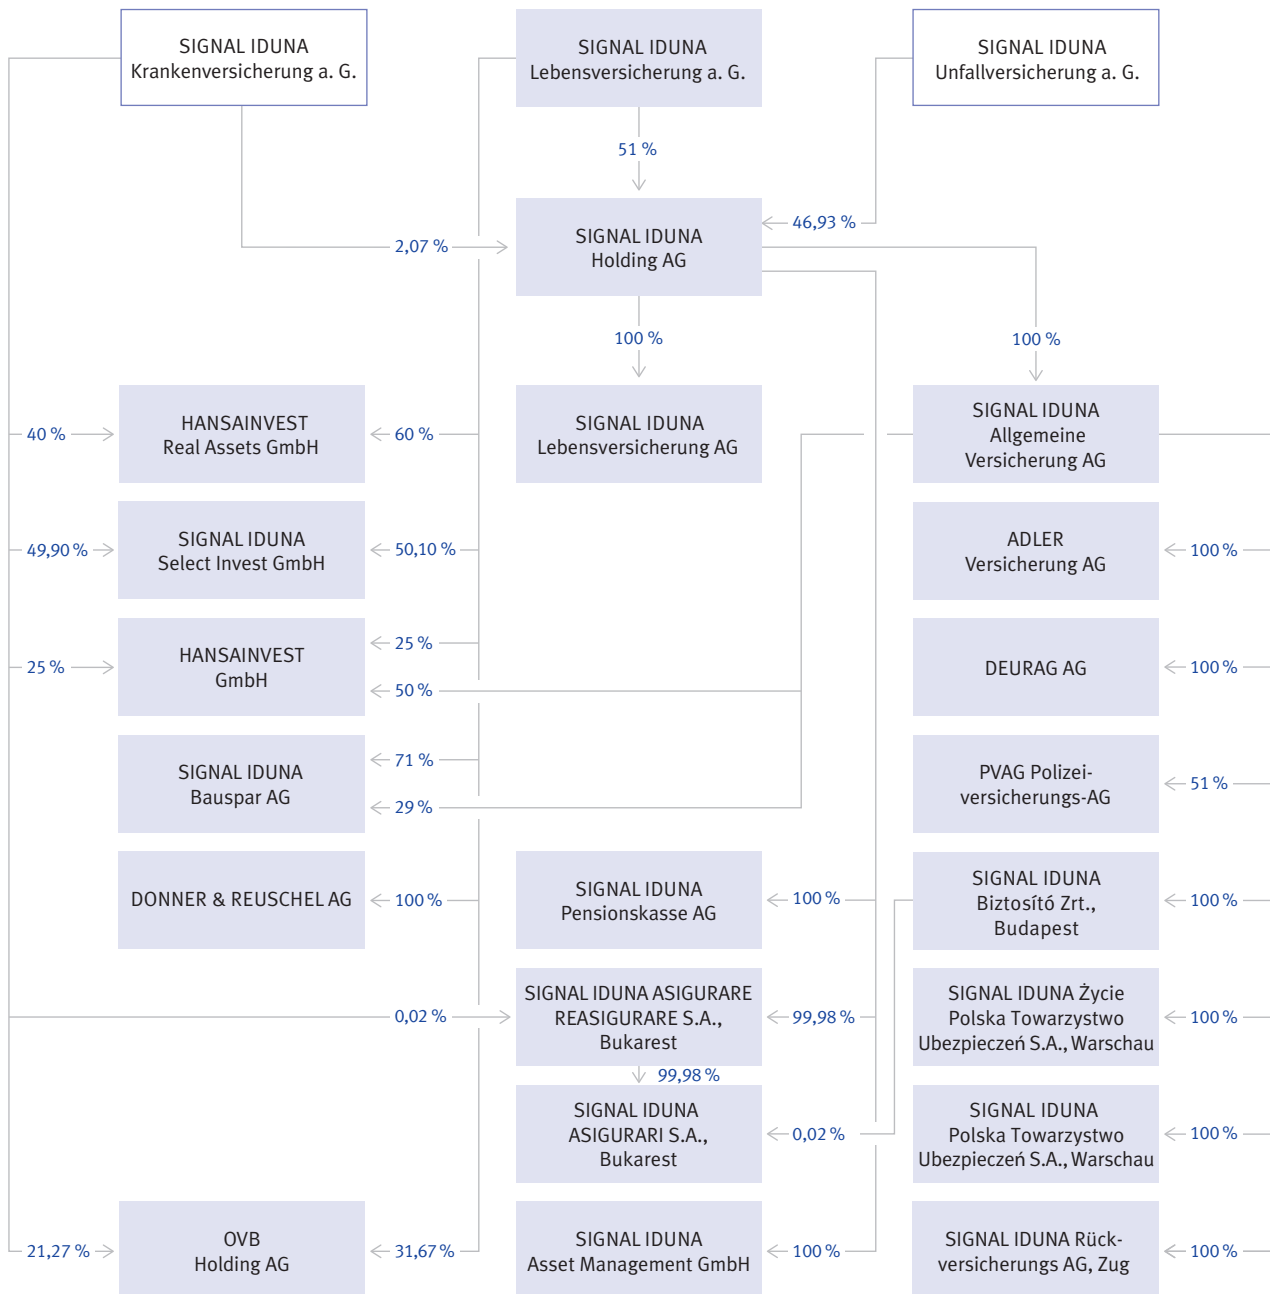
SIGNAL IDUNA
Krankenversicherung a. G.

SIGNAL IDUNA
Lebensversicherung a. G.

SIGNAL IDUNA
Unfallversicherung a. G.

51 %

46,93 %

2,07 %

SIGNAL IDUNA
Holding AG

100 %

100 %

40 %

HANSAINVEST
Real Assets GmbH

60 %

SIGNAL IDUNA
Lebensversicherung AG

SIGNAL IDUNA
Allgemeine
Versicherung AG

49,90 %

SIGNAL IDUNA
Select Invest GmbH

50,10 %

ADLER
Versicherung AG

100 %

25 %

HANSAINVEST
GmbH

25 %

50 %

DEURAG AG

100 %

SIGNAL IDUNA
Bauspar AG

71 %

29 %

PVAG Polizei-
versicherungs-AG

51 %

DONNER & REUSCHEL AG

100 %

SIGNAL IDUNA
Pensionskasse AG

100 %

SIGNAL IDUNA
Biztosító Zrt.,
Budapest

100 %

0,02 %

SIGNAL IDUNA ASIGURARE
REASIGURARE S.A.,
Bukarest

99,98 %

SIGNAL IDUNA Życie
Polska Towarzystwo
Ubezpieczeń S.A., Warschau

100 %

99,98 %

SIGNAL IDUNA
ASIGURARI S.A.,
Bukarest

0,02 %

SIGNAL IDUNA
Polska Towarzystwo
Ubezpieczeń S.A., Warschau

100 %

21,27 %

OVB
Holding AG

31,67 %

SIGNAL IDUNA
Asset Management GmbH

100 %

SIGNAL IDUNA Rück-
versicherungs AG, Zug

100 %